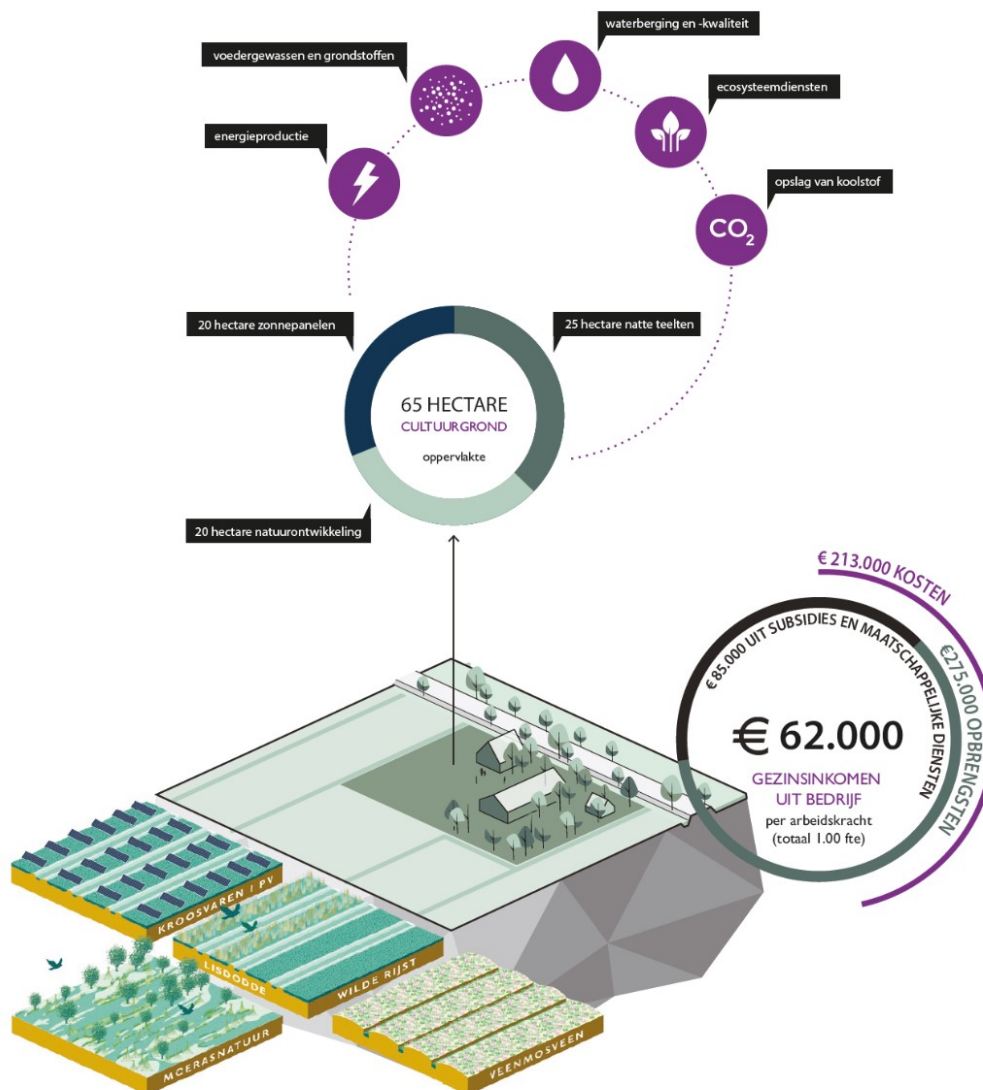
waterberging en -kwaliteit

voedergewassen en grondstoffen

ecosysteemdiensten

energieproductie

opslag van koolstof

$CO_2$

20 hectare zonnepanelen

25 hectare natte teelten

65 HECTARE
CULTUURGROND
oppervlakte

20 hectare natuurontwikkeling

€ 213.000 KOSTEN

€ 85.000 UIT SUBSIDIES EN MAATSCHAPPELIJKE DIENSTEN

€275.000 OPBRENGSTEN

€ 62.000
GEZINSINKOMEN
UIT BEDRIJF
per arbeidskracht
(totaal 1.00 fte)

KROOSVAREN / PV

LISDODDE

WILDE RIJST

MOERASNATUUR

VEENMOSVEEN